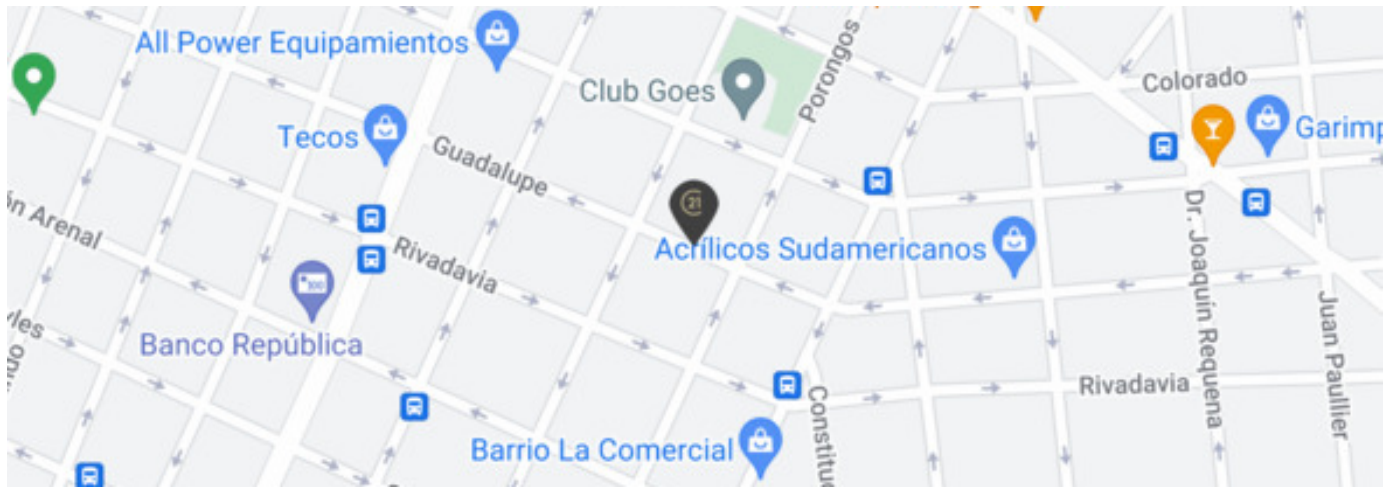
All Power Equipamientos
Club Goes
Porongos
Colorado
Garimp
Tecos
Guadalupe
ón Arenal
Rivadavia
Acrílicos Sudamericanos
Banco República
yles
Dr. Joaquín Requena
Juan Paullier
Rivadavia
Constitu
Barrio La Comercial